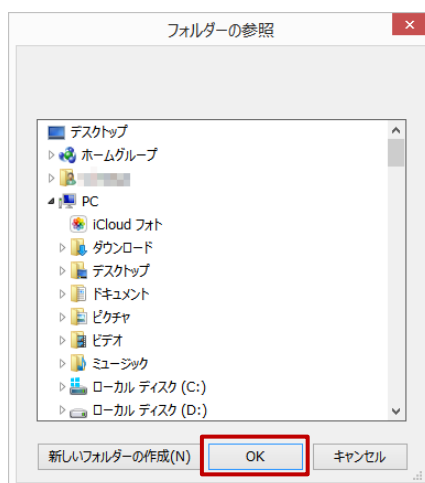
フォルダーの参照

デスクトップ
ホームグループ
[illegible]
PC
iCloud フォト
ダウンロード
デスクトップ
ドキュメント
ピクチャ
ビデオ
ミュージック
ローカル ディスク (C:)
ローカル ディスク (D:)

新しいフォルダーの作成(N)
OK
キャンセル